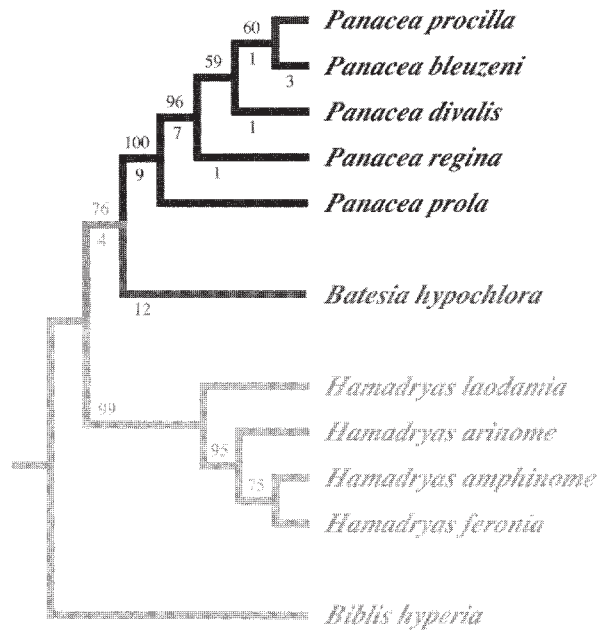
60
1
3
59
1
96
7
1
100
9
76
4
12
99
95
75

Panacea procilla
Panacea bleuzeni
Panacea divalis
Panacea regina
Panacea prola
Batesia hypochlora
Hamadryas laodamia
Hamadryas arinome
Hamadryas amphinome
Hamadryas feronia
Biblis hyperia